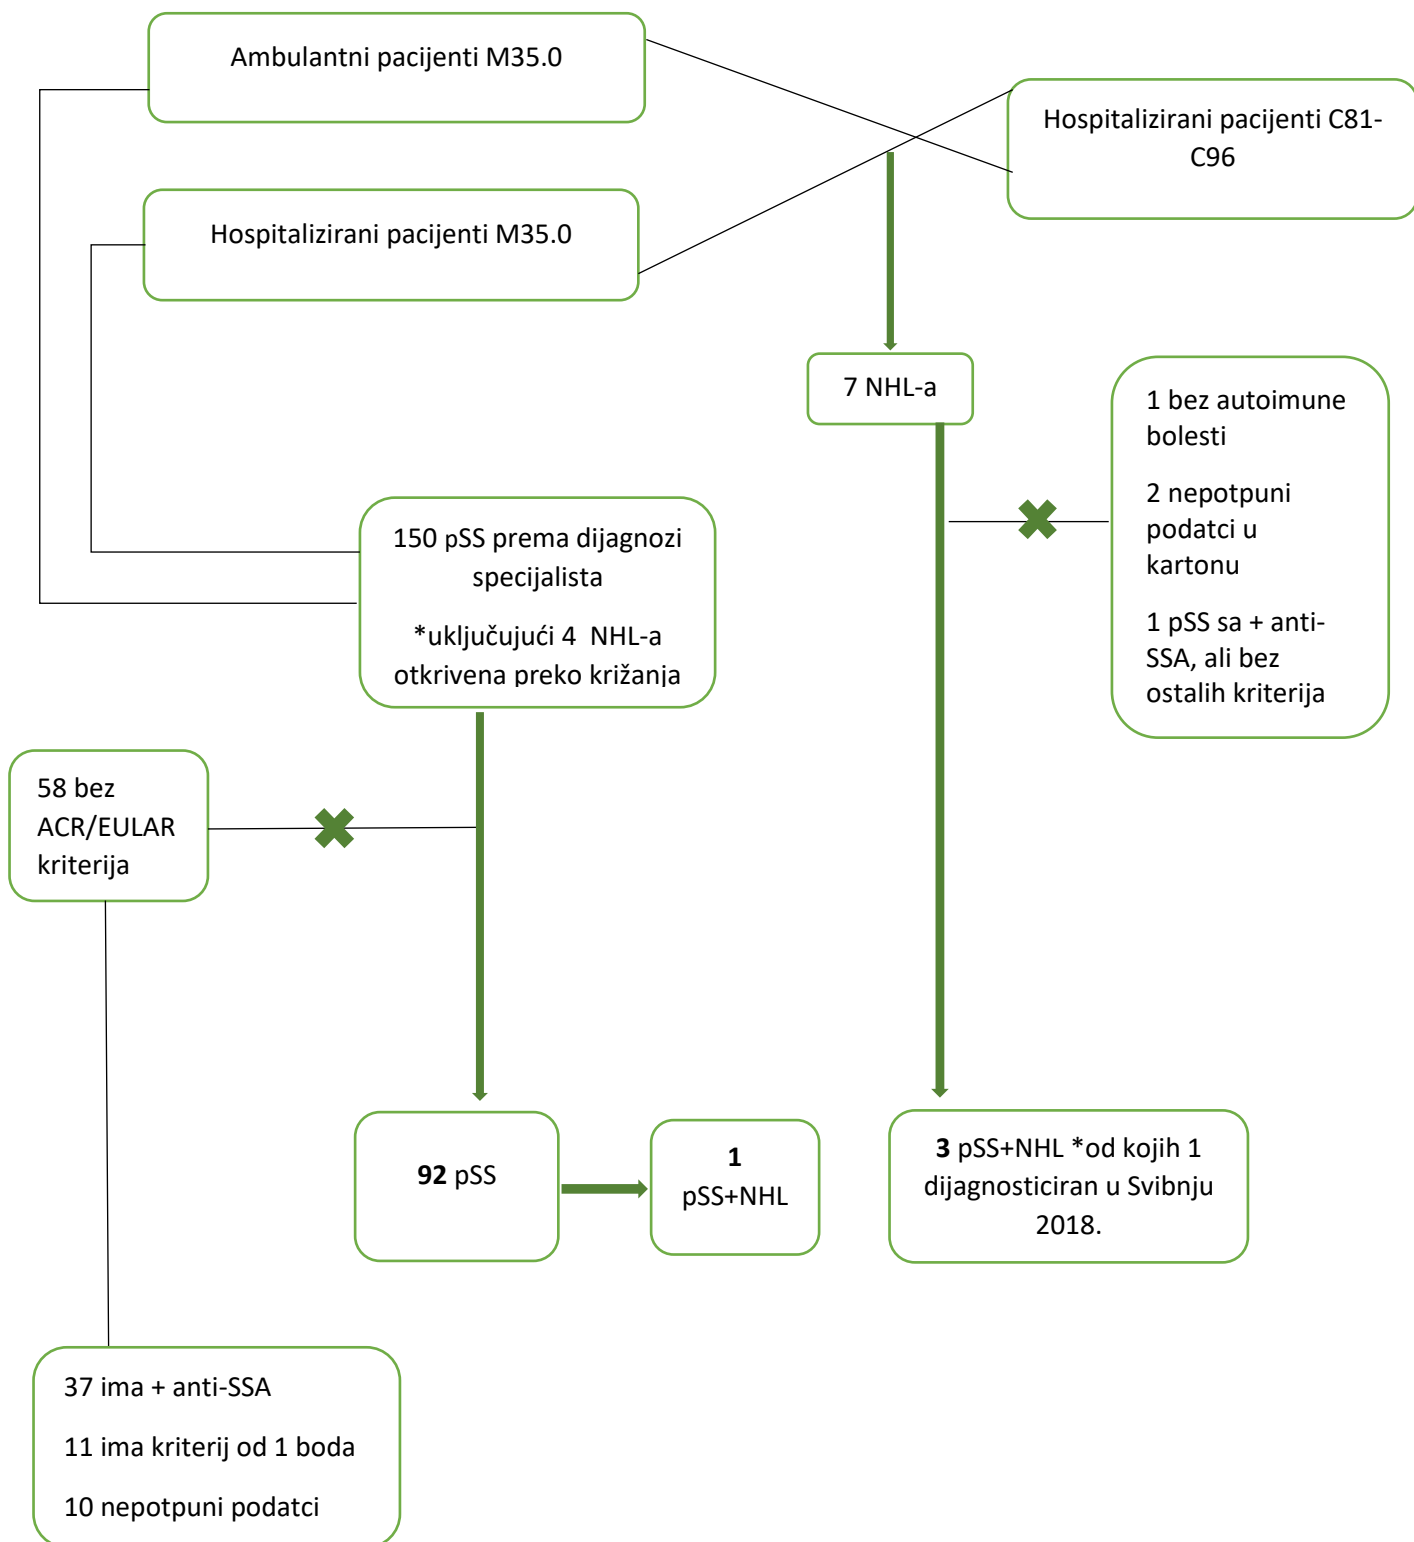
Ambulantni pacijenti M35.0

Hospitalizirani pacijenti C81-C96

Hospitalizirani pacijenti M35.0

7 NHL-a

1 bez autoimune bolesti

2 nepotpuni podatci u kartonu

1 pSS sa + anti-SSA, ali bez ostalih kriterija

150 pSS prema dijagnozi specijalista

*uključujući 4 NHL-a otkrivena preko križanja

58 bez ACR/EULAR kriterija

**92** pSS

**1** pSS+NHL

**3** pSS+NHL *od kojih 1 dijagnosticiran u Svibnju 2018.

37 ima + anti-SSA

11 ima kriterij od 1 boda

10 nepotpuni podatci